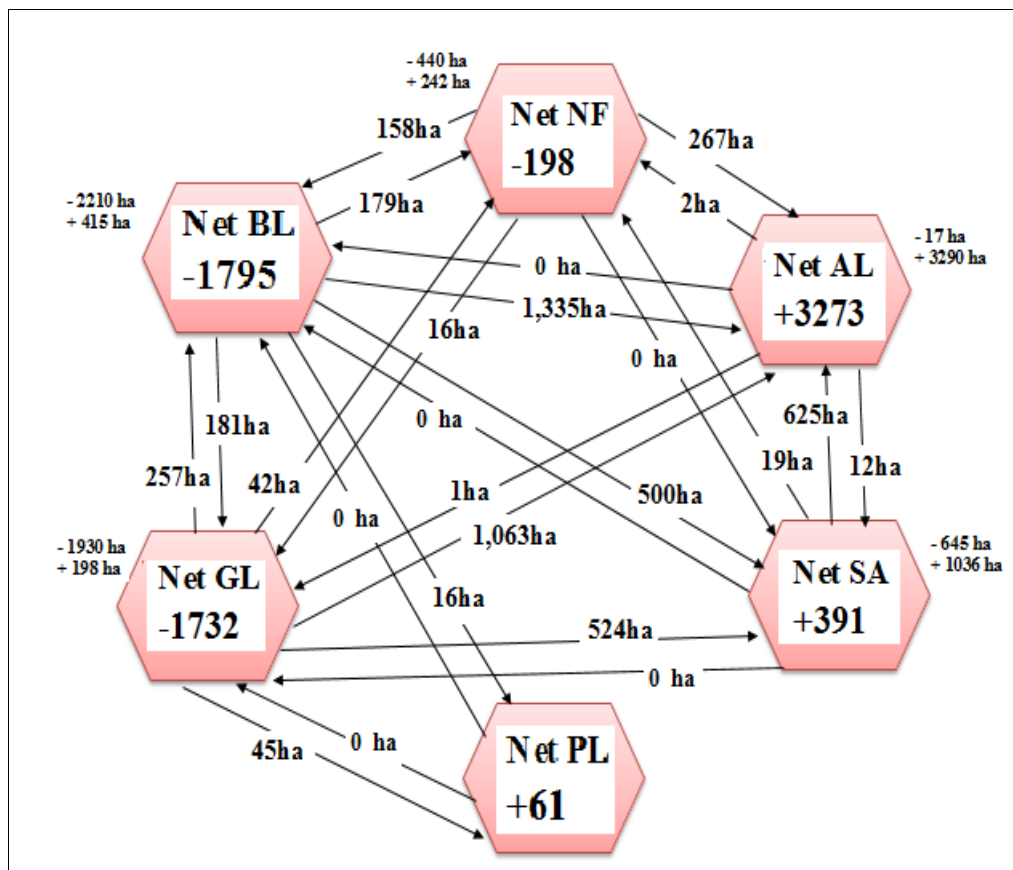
- 440 ha
+ 242 ha

Net NF
-198

158ha

267ha

- 2210 ha
+ 415 ha

179ha

2ha

Net BL
-1795

Net AL
+3273

- 17 ha
+ 3290 ha

0 ha

1,335ha

16ha

0 ha

625ha

181ha

0 ha

19ha

12ha

257ha

42ha

1ha

500ha

0 ha

1,063ha

- 1930 ha
+ 198 ha

Net GL
-1732

Net SA
+391

- 645 ha
+ 1036 ha

16ha

524ha

0 ha

45ha

0 ha

Net PL
+61